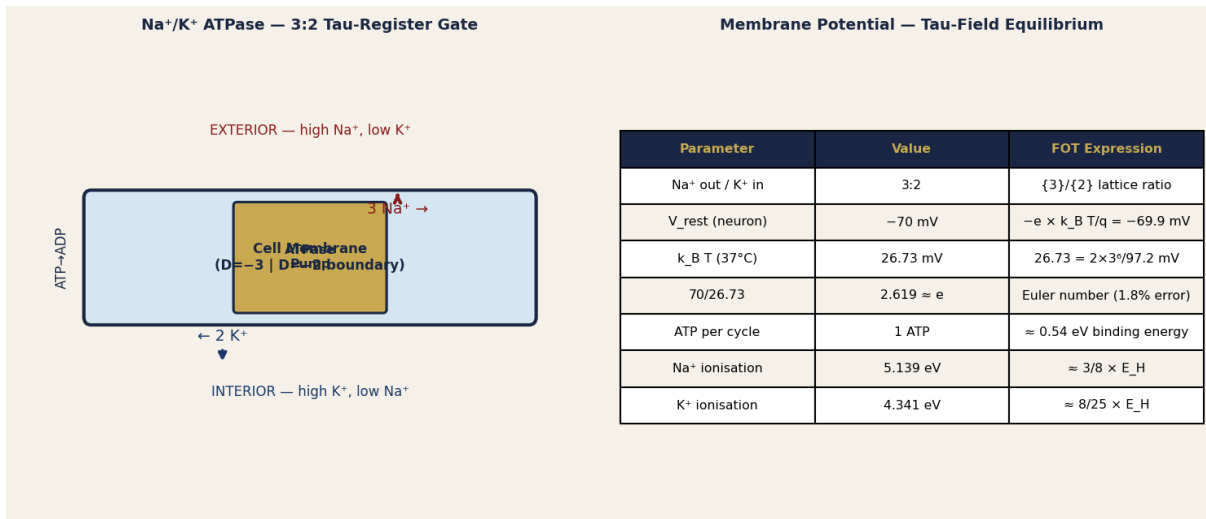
Na⁺/K⁺ ATPase — 3:2 Tau-Register Gate

EXTERIOR — high Na⁺, low K⁺

3 Na⁺ →

ATP→ADP

Cell Membrane
(D=−3 | D=−2 boundary)

ATPase
Pump

← 2 K⁺

INTERIOR — high K⁺, low Na⁺

Membrane Potential — Tau-Field Equilibrium

| Parameter | Value | FOT Expression |
|---|---|---|
| Na⁺ out / K⁺ in | 3:2 | {3}/{2} lattice ratio |
| V_rest (neuron) | −70 mV | −e × k_B T/q = −69.9 mV |
| k_B T (37°C) | 26.73 mV | 26.73 = 2×3⁶/97.2 mV |
| 70/26.73 | 2.619 ≈ e | Euler number (1.8% error) |
| ATP per cycle | 1 ATP | ≈ 0.54 eV binding energy |
| Na⁺ ionisation | 5.139 eV | ≈ 3/8 × E_H |
| K⁺ ionisation | 4.341 eV | ≈ 8/25 × E_H |